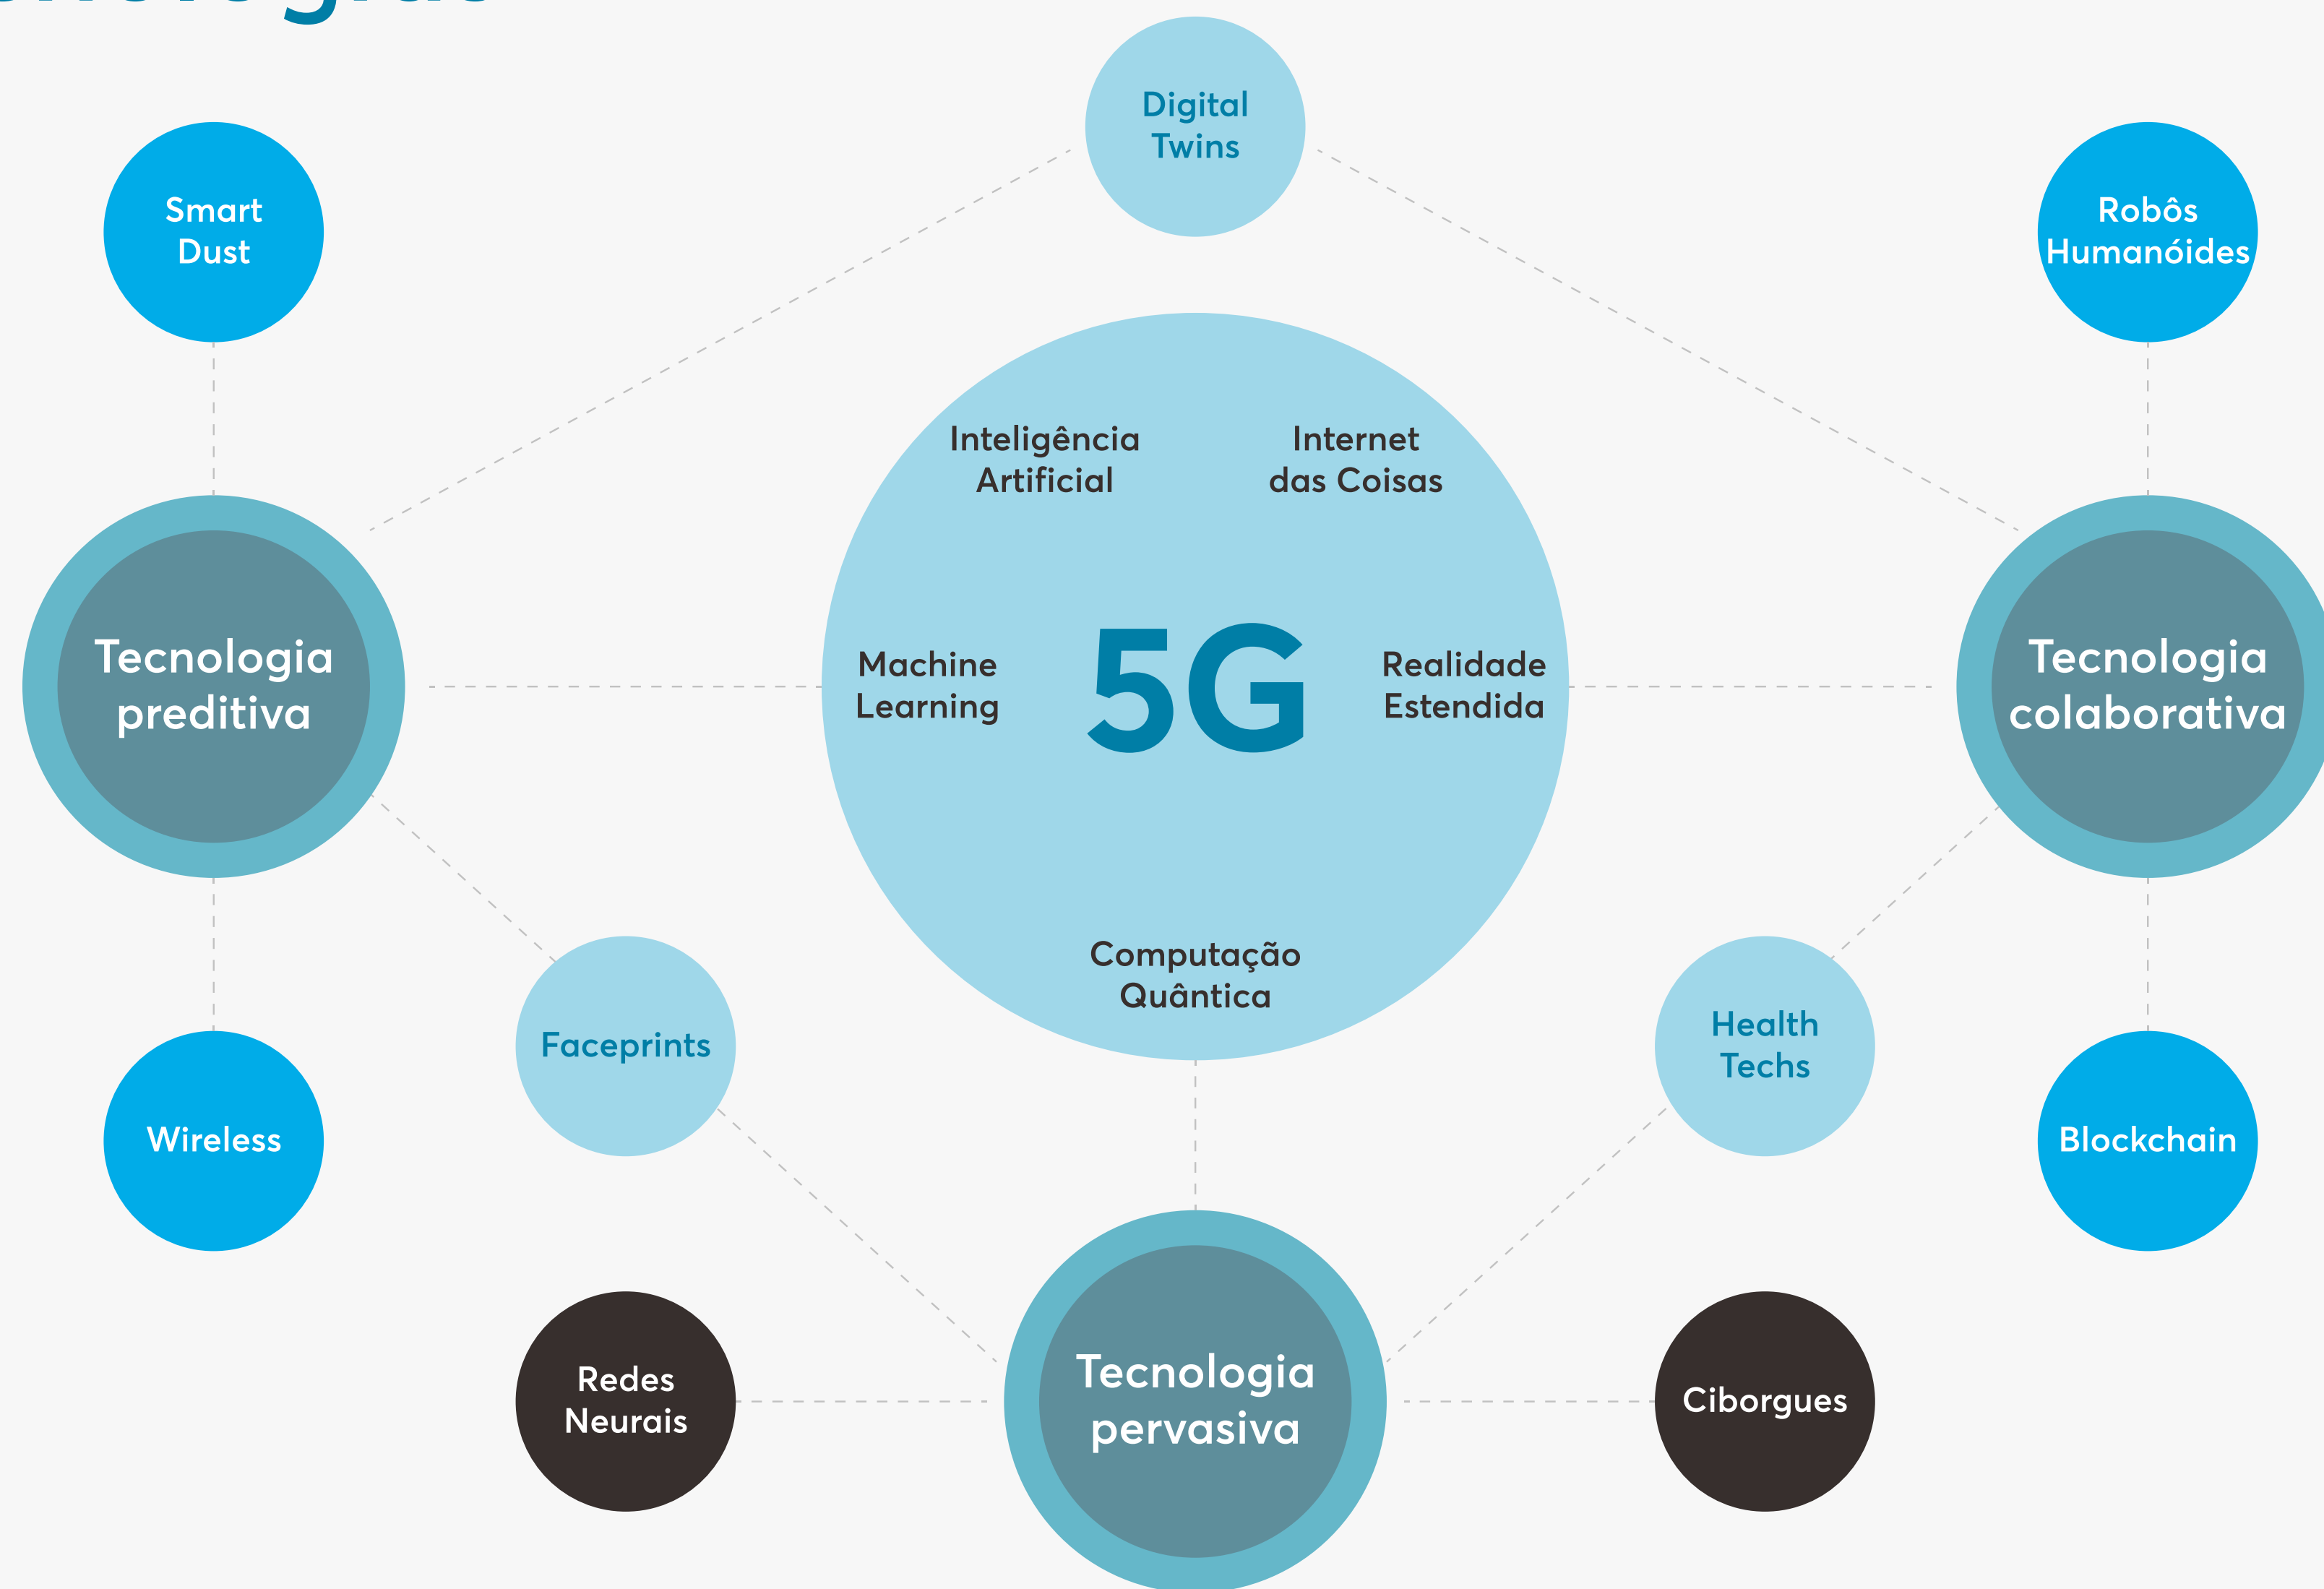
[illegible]

Digital Twins

Smart Dust

Robôs Humanóides

Inteligência Artificial

Internet das Coisas

Tecnologia preditiva

Machine Learning

5G

Realidade Estendida

Tecnologia colaborativa

Computação Quântica

Faceprints

Health Techs

Wireless

Blockchain

Redes Neurais

Tecnologia pervasiva

Ciborgues